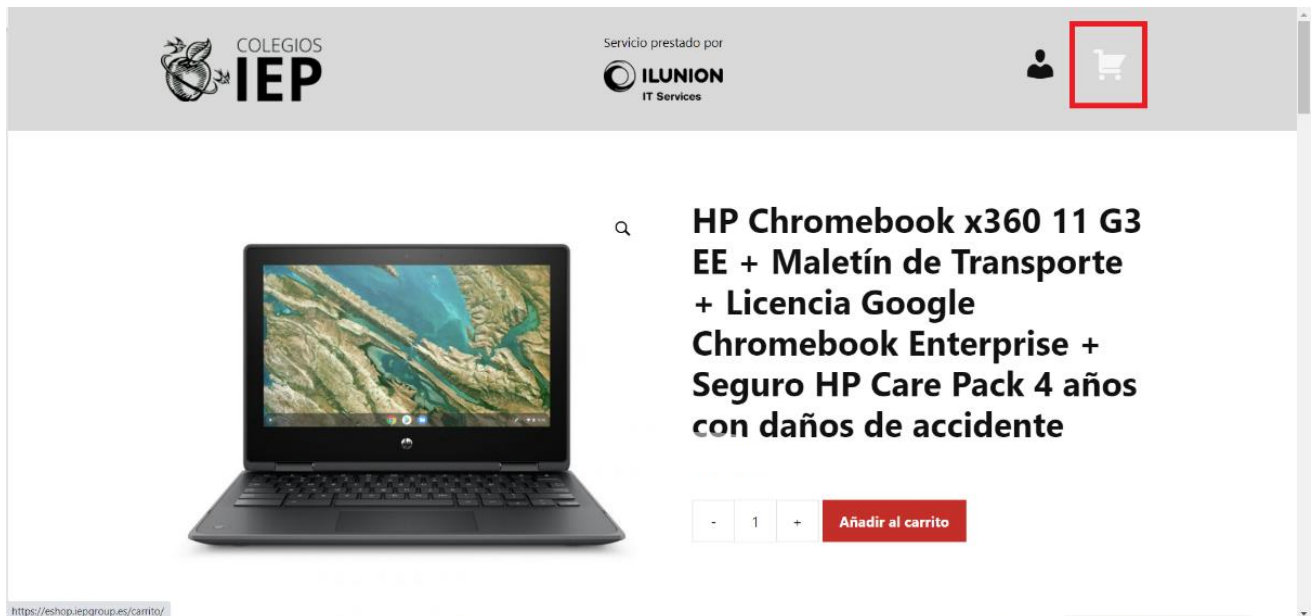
COLEGIOS
IEP

Servicio prestado por
ILUNION
IT Services

HP Chromebook x360 11 G3 EE + Maletín de Transporte + Licencia Google Chromebook Enterprise + Seguro HP Care Pack 4 años con daños de accidente

- 1 +
Añadir al carrito

https://eshop.iepgroup.es/carrito/